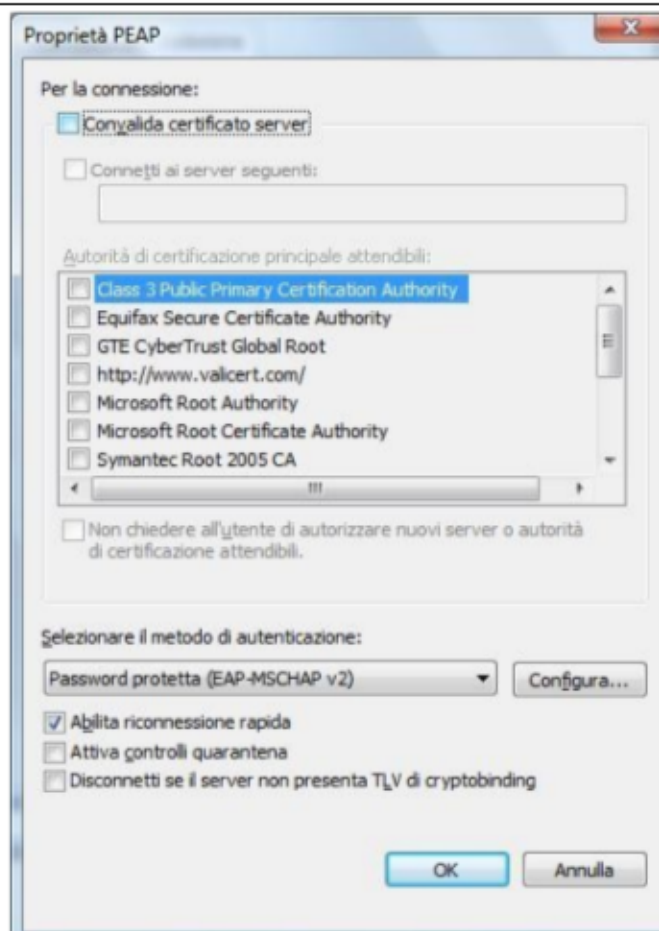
Proprietà PEAP

Per la connessione:

Convalida certificato server

Connetti ai server seguenti:

Autorità di certificazione principale attendibili:

Class 3 Public Primary Certification Authority
Equifax Secure Certificate Authority
GTE CyberTrust Global Root
http://www.valicert.com/
Microsoft Root Authority
Microsoft Root Certificate Authority
Symantec Root 2005 CA

Non chiedere all'utente di autorizzare nuovi server o autorità di certificazione attendibili.

Selezionare il metodo di autenticazione:

Password protetta (EAP-MSCHAP v2)

Configura...

Abilita riconnessione rapida

Attiva controlli quarantena

Disconnetti se il server non presenta TLV di cryptobinding

OK

Annulla